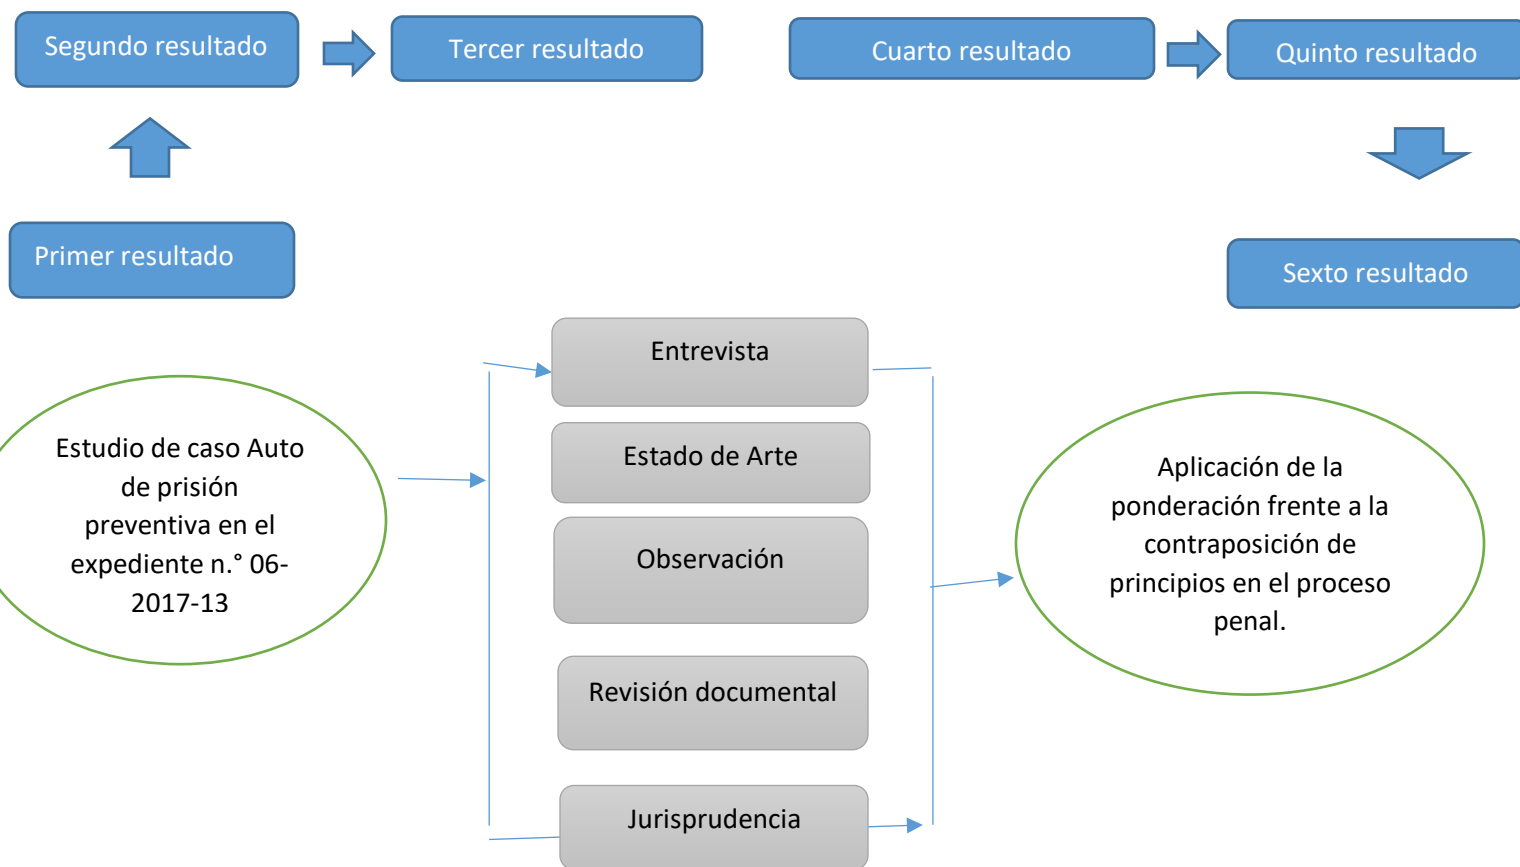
Segundo resultado

Tercer resultado

Cuarto resultado

Quinto resultado

Primer resultado

Sexto resultado

Estudio de caso Auto de prisión preventiva en el expediente n.° 06-2017-13

Entrevista

Estado de Arte

Observación

Revisión documental

Jurisprudencia

Aplicación de la ponderación frente a la contraposición de principios en el proceso penal.